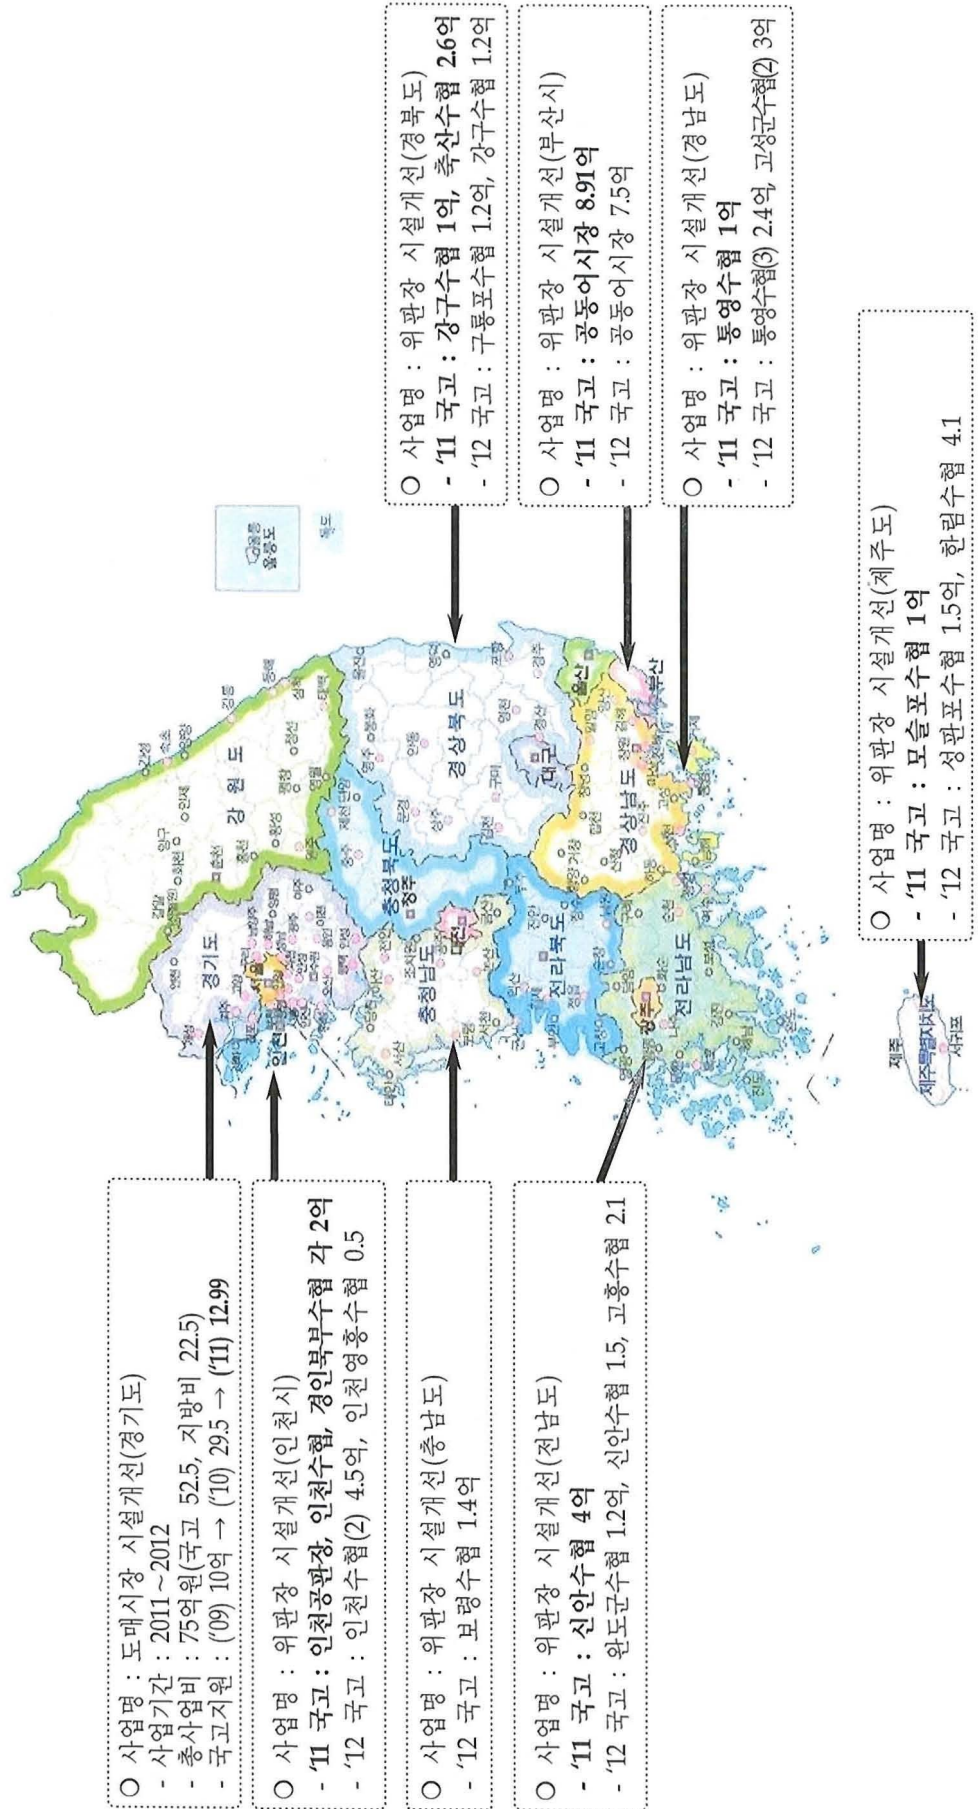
○ 사업명 : 위판장 시설개선(경북도)
- '11 국고 : 강구수협 1억, 축산수협 2.6억
- '12 국고 : 구룡포수협 1.2억, 강구수협 1.2억

○ 사업명 : 위판장 시설개선(부산시)
- '11 국고 : 공동어시장 8.91억
- '12 국고 : 공동어시장 7.5억

○ 사업명 : 위판장 시설개선(경남도)
- '11 국고 : 통영수협 1억
- '12 국고 : 통영수협(3) 2.4억, 고성군수협(2) 3억

○ 사업명 : 위판장 시설개선(제주도)
- '11 국고 : 모슬포수협 1억
- '12 국고 : 성편포수협 1.5억, 한림수협 4.1

○ 사업명 : 도매시장 시설개선(경기도)
- 사업기간 : 2011~2012
- 총사업비 : 75억원(국고 52.5, 지방비 22.5)
- 국고지원 : ('09) 10억 → ('10) 29.5 → ('11) 12.99

○ 사업명 : 위판장 시설개선(인천시)
- '11 국고 : 인천공판장, 인천수협, 경인북부수협 각 2억
- '12 국고 : 인천수협(2) 4.5억, 인천영흥수협 0.5

○ 사업명 : 위판장 시설개선(충남도)
- '12 국고 : 보령수협 1.4억

○ 사업명 : 위판장 시설개선(전남도)
- '11 국고 : 신안수협 4억
- '12 국고 : 완도군수협 1.2억, 신안수협 1.5, 고흥수협 2.1

강원도
경기도
서울
인천
충청북도
충청남도
대전
경상북도
대구
울산
부산
경상남도
전라북도
전라남도
광주
울릉도
독도
제주특별자치도
제주
서귀포